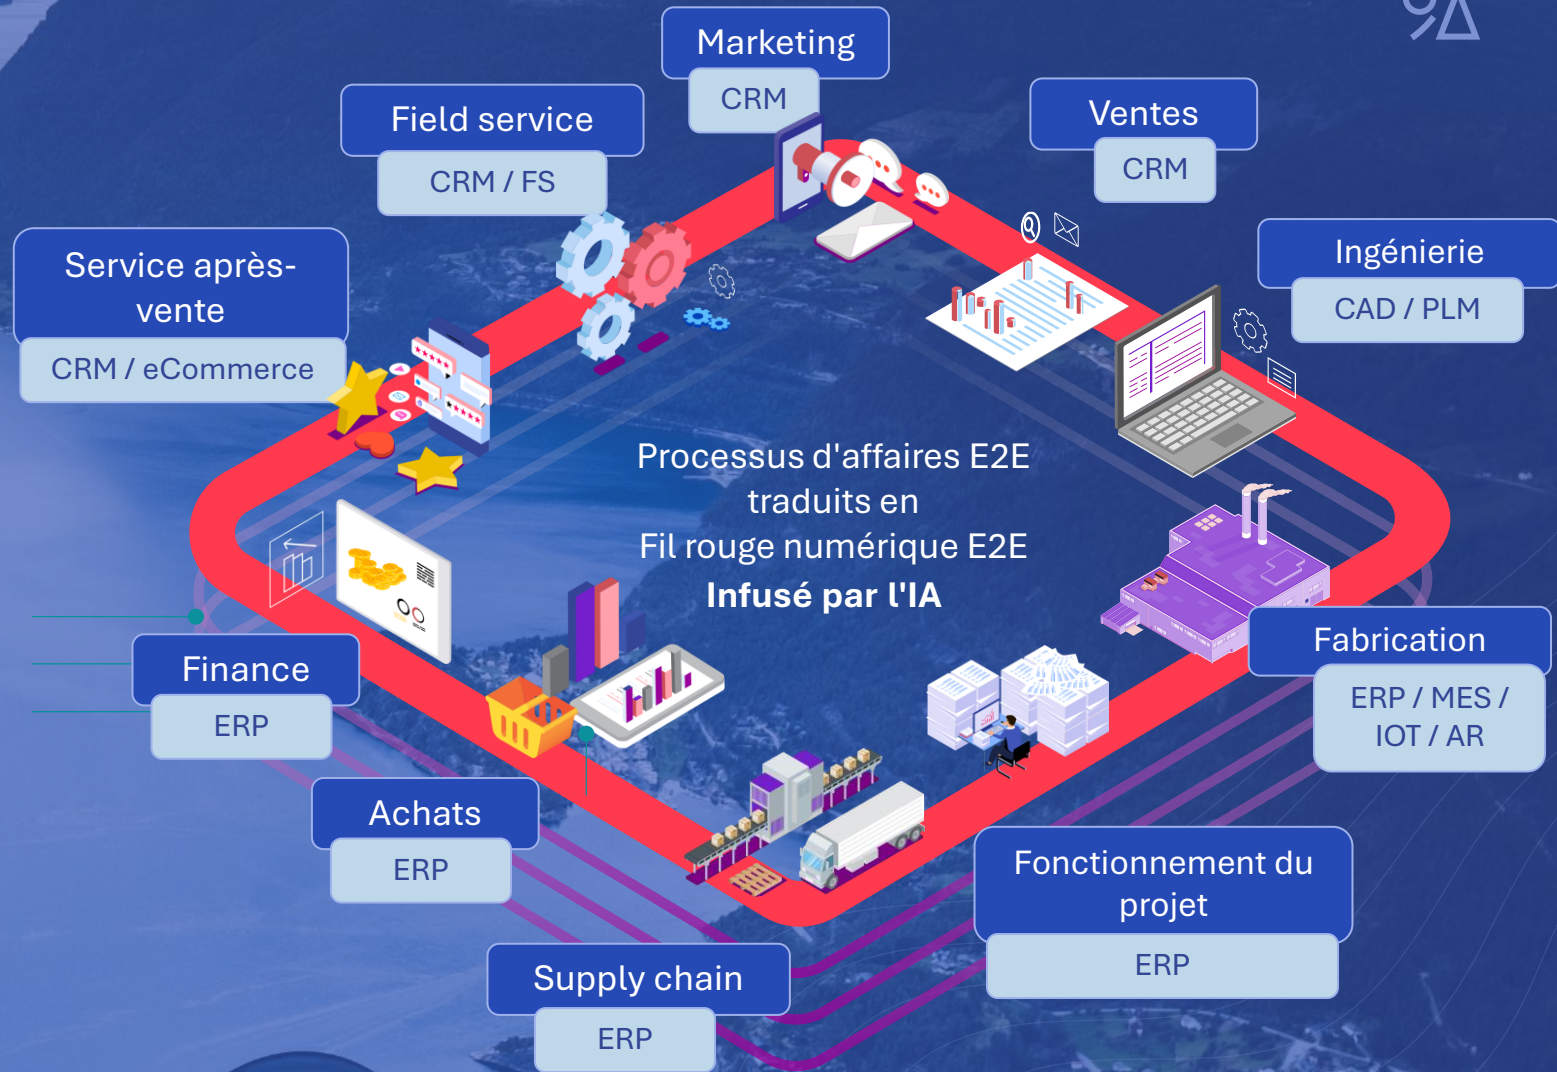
Marketing
CRM

Field service
CRM / FS

Ventes
CRM

Service après-vente
CRM / eCommerce

Ingénierie
CAD / PLM

Processus d'affaires E2E traduits en Fil rouge numérique E2E **Infusé par l'IA**

Fabrication
ERP / MES / IOT / AR

Finance
ERP

Achats
ERP

Fonctionnement du projet
ERP

Supply chain
ERP